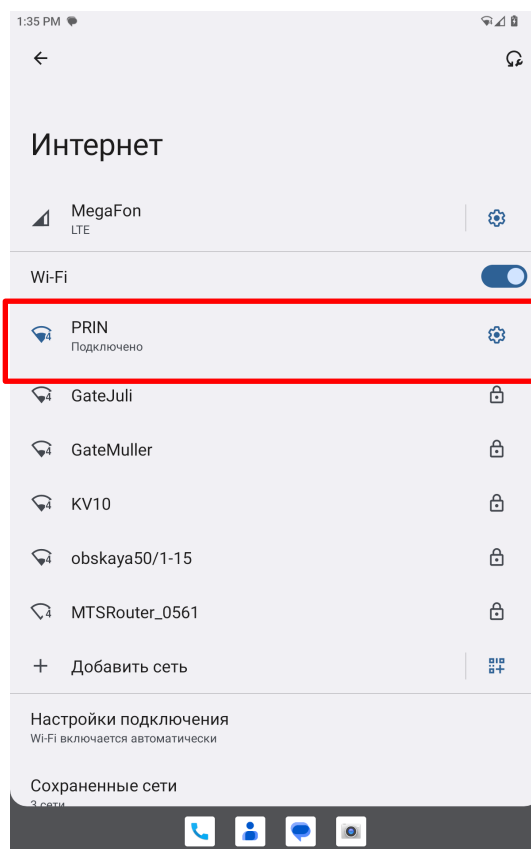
1:35 PM

Интернет

MegaFon
LTE

Wi-Fi

PRIN
Подключено

GateJuli

GateMuller

KV10

obskaya50/1-15

MTSRouter_0561

+ Добавить сеть

Настройки подключения
Wi-Fi включается автоматически

Сохраненные сети
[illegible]